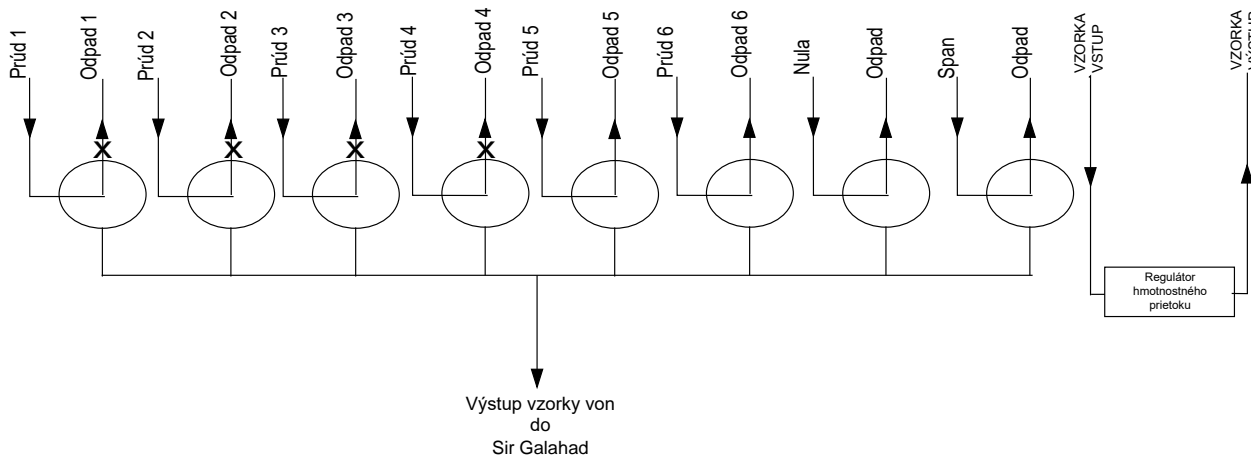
Prúd 1
Odpad 1
Prúd 2
Odpad 2
Prúd 3
Odpad 3
Prúd 4
Odpad 4
Prúd 5
Odpad 5
Prúd 6
Odpad 6
Nula
Odpad
Span
Odpad
VZORKA VSTUP
VZORKA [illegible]

X
X
X
X

Regulátor hmotnostného prietoku

Výstup vzorky von do Sir Galahad